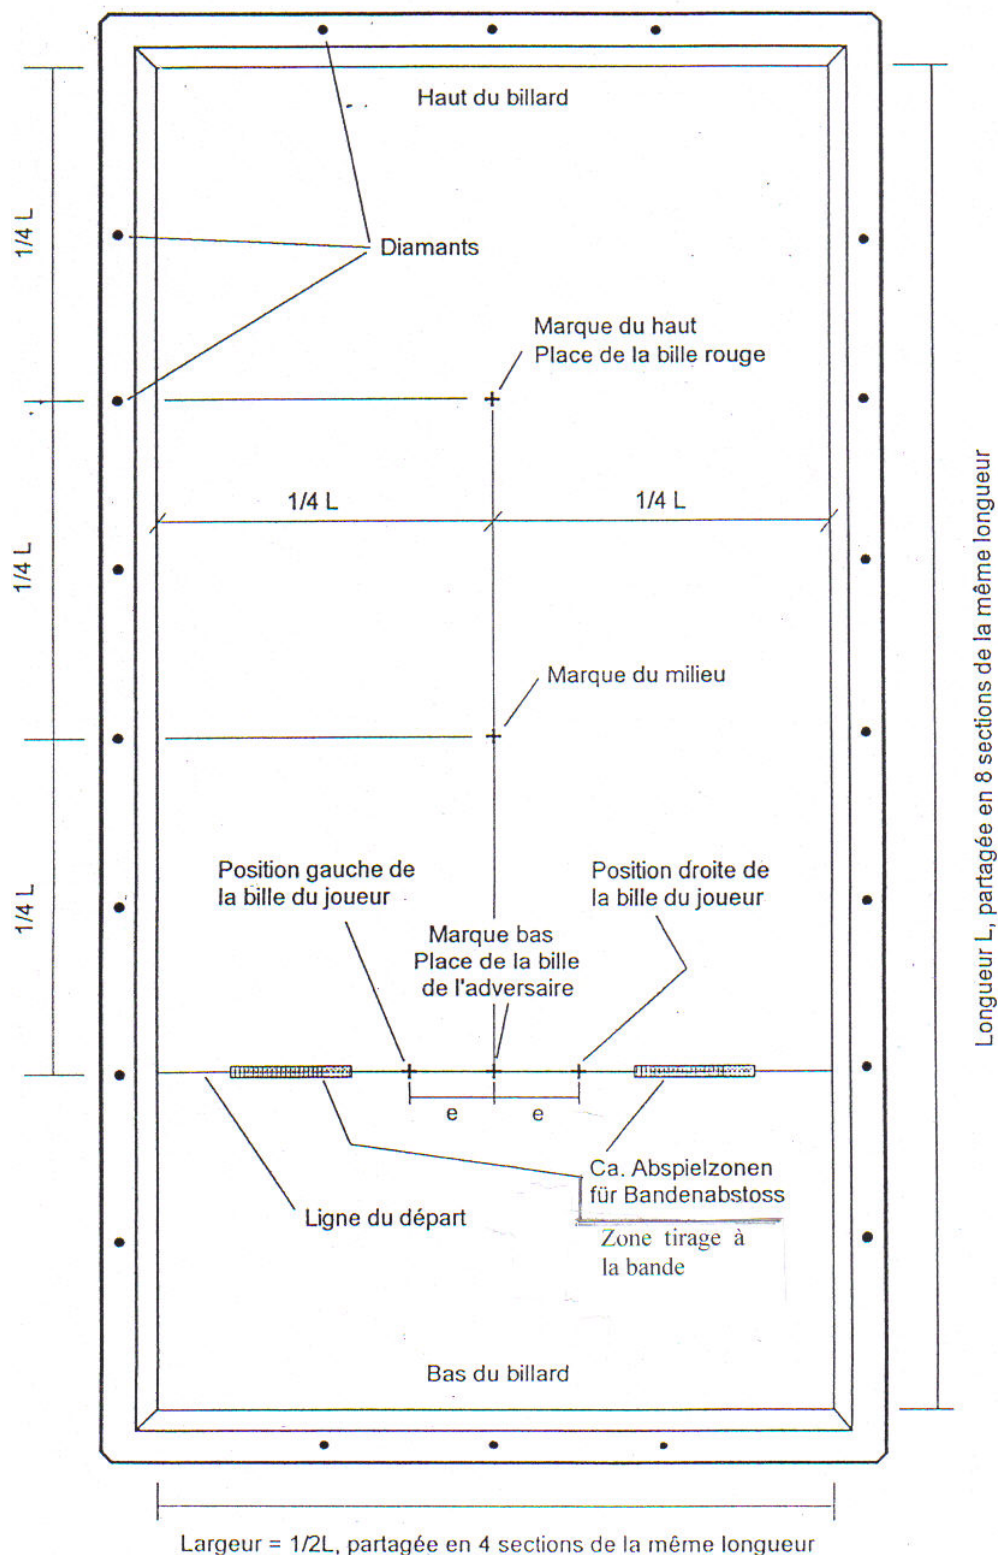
Haut du billard

1/4 L

Diamants

Marque du haut
Place de la bille rouge

1/4 L

1/4 L

1/4 L

Marque du milieu

1/4 L

Position gauche de la bille du joueur

Marque bas
Place de la bille de l'adversaire

Position droite de la bille du joueur

e

e

Ligne du départ

Ca. Abspielzonen für Bandenabstoss

Zone tirage à la bande

Bas du billard

Longueur L, partagée en 8 sections de la même longueur

Largeur = 1/2L, partagée en 4 sections de la même longueur